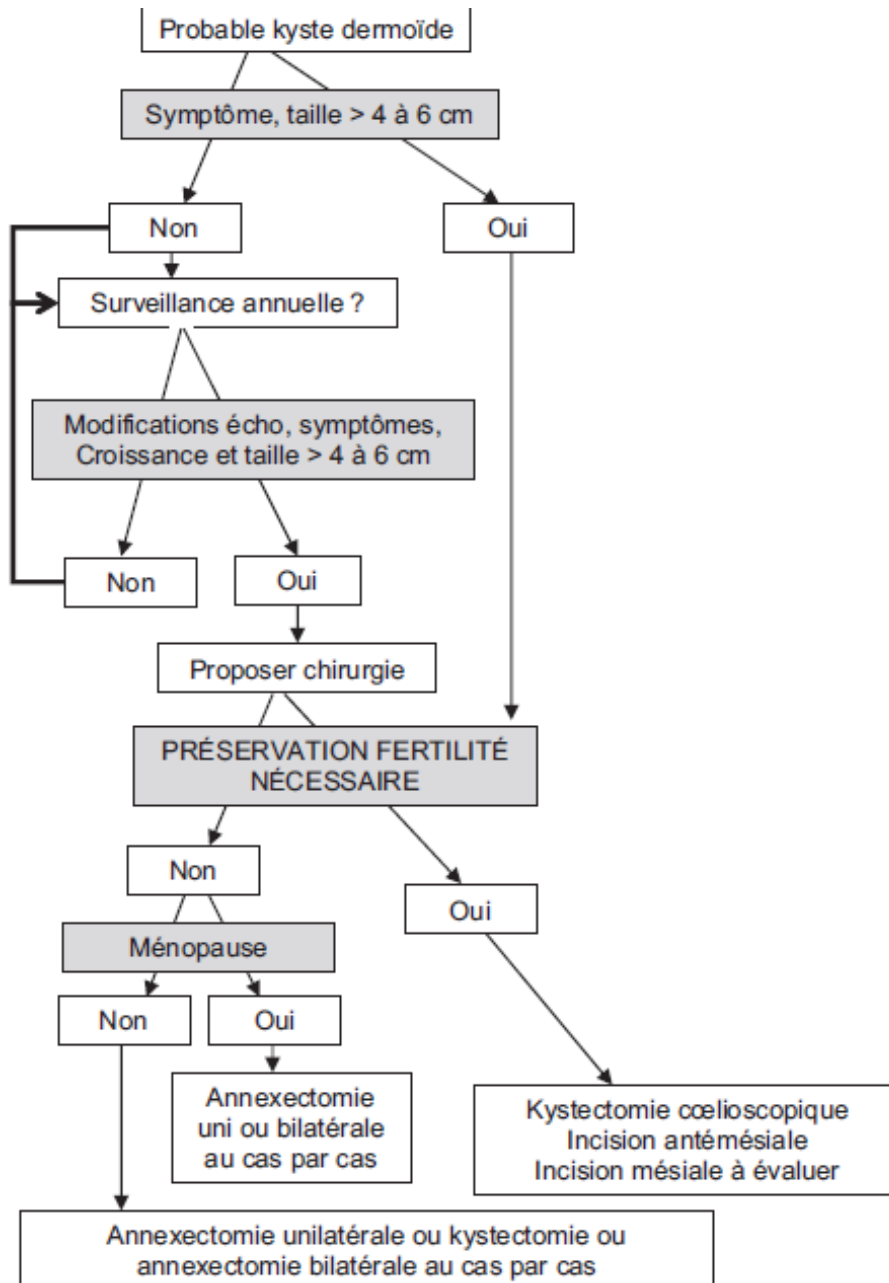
Probable kyste dermoïde

Symptôme, taille > 4 à 6 cm

Non

Oui

Surveillance annuelle ?

Modifications écho, symptômes, Croissance et taille > 4 à 6 cm

Non

Oui

Proposer chirurgie

PRÉSERVATION FERTILITÉ NÉCESSAIRE

Non

Oui

Ménopause

Non

Oui

Annexectomie uni ou bilatérale au cas par cas

Kystectomie cœlioscopique
Incision antémésiale
Incision mésiale à évaluer

Annexectomie unilatérale ou kystectomie ou annexectomie bilatérale au cas par cas